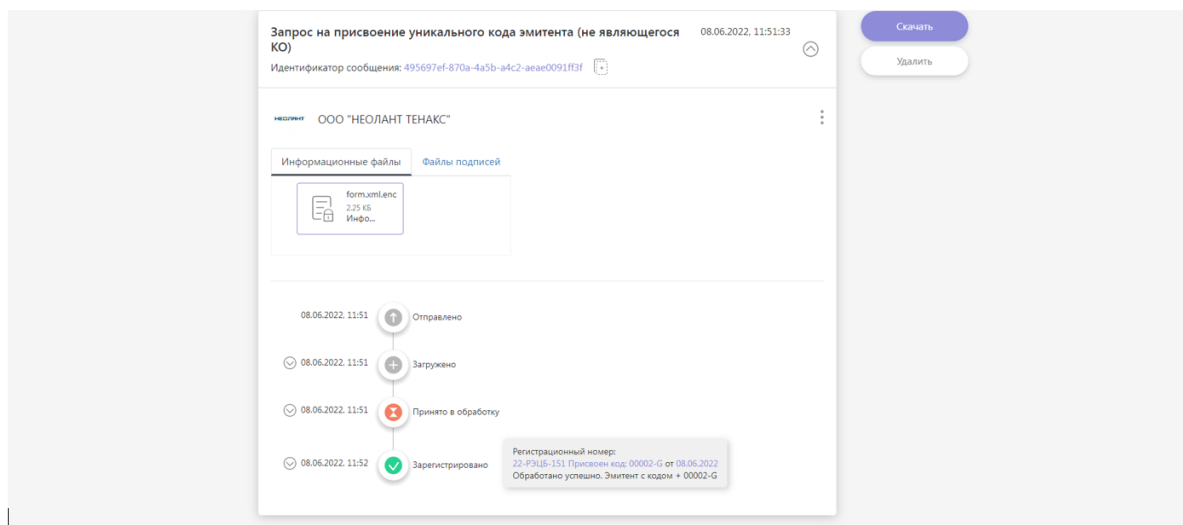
Запрос на присвоение уникального кода эмитента (не являющегося КО)

08.06.2022, 11:51:33

Идентификатор сообщения: 495697ef-870a-4a5b-a4c2-aeae0091ff3f

Скачать

Удалить

НЕОЛАНТ

ООО "НЕОЛАНТ ТЕНАКС"

Информационные файлы

Файлы подписей

form.xml.enc
2,25 КБ
Инфо...

08.06.2022, 11:51 Отправлено

08.06.2022, 11:51 Загружено

08.06.2022, 11:51 Принято в обработку

08.06.2022, 11:52 Зарегистрировано

Регистрационный номер:
22-РЭЦБ-151 Присвоен код: 00002-G от 08.06.2022
Обработано успешно. Эмитент с кодом + 00002-G